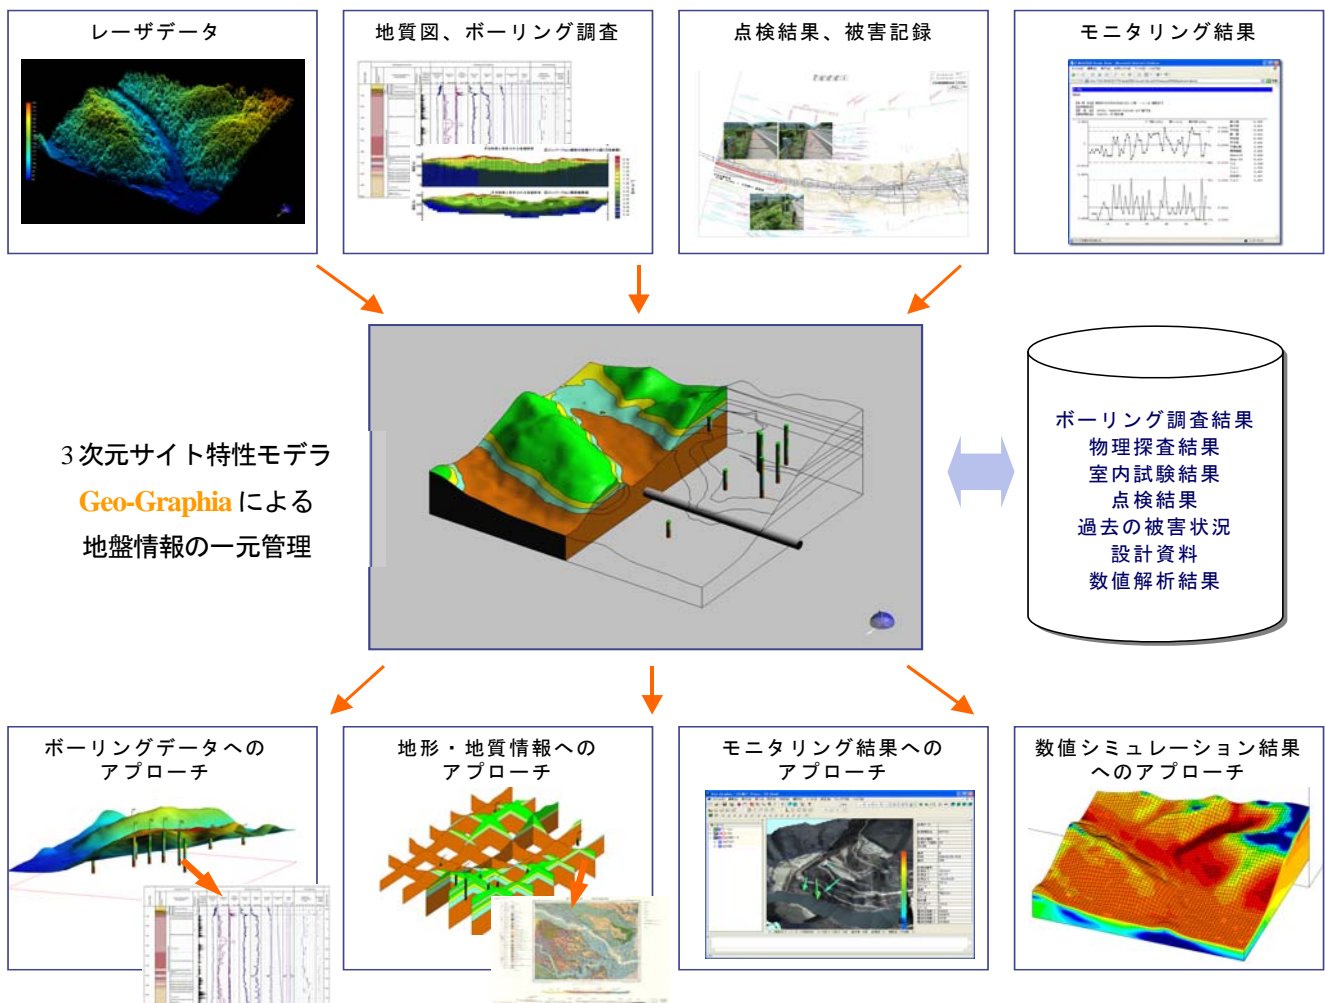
レーザデータ

地質図、ボーリング調査

点検結果、被害記録

モニタリング結果

3次元サイト特性モデラ
Geo-Graphia による
地盤情報の一元管理

ボーリング調査結果
物理探査結果
室内試験結果
点検結果
過去の被害状況
設計資料
数値解析結果

ボーリングデータへのアプローチ

地形・地質情報へのアプローチ

モニタリング結果へのアプローチ

数値シミュレーション結果へのアプローチ